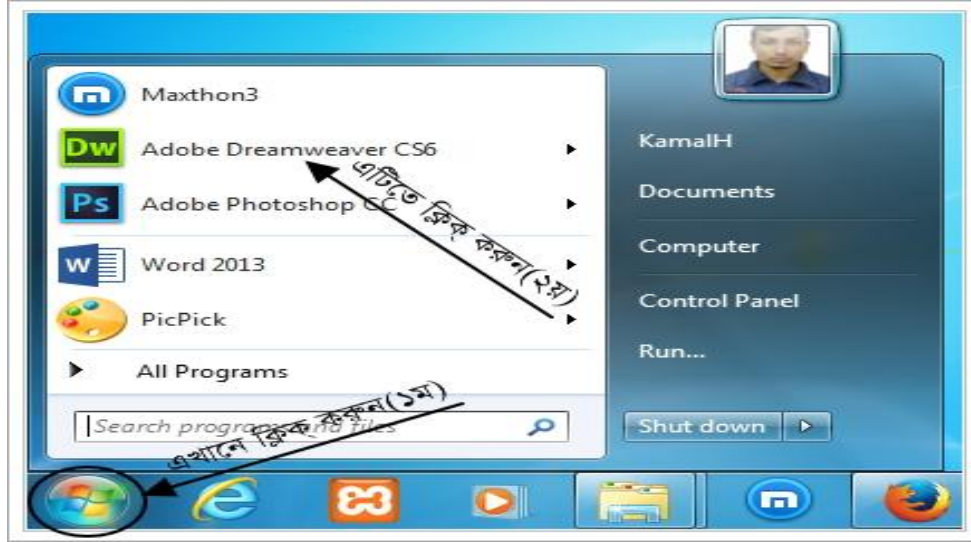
Maxthon3

Dw Adobe Dreamweaver CS6

Ps Adobe Photoshop CC

Word 2013

PicPick

All Programs

Search programs and files

এটিতে ক্লিক করুন(২য়)

এখানে ক্লিক করুন(১ম)

KamalH

Documents

Computer

Control Panel

Run...

Shut down